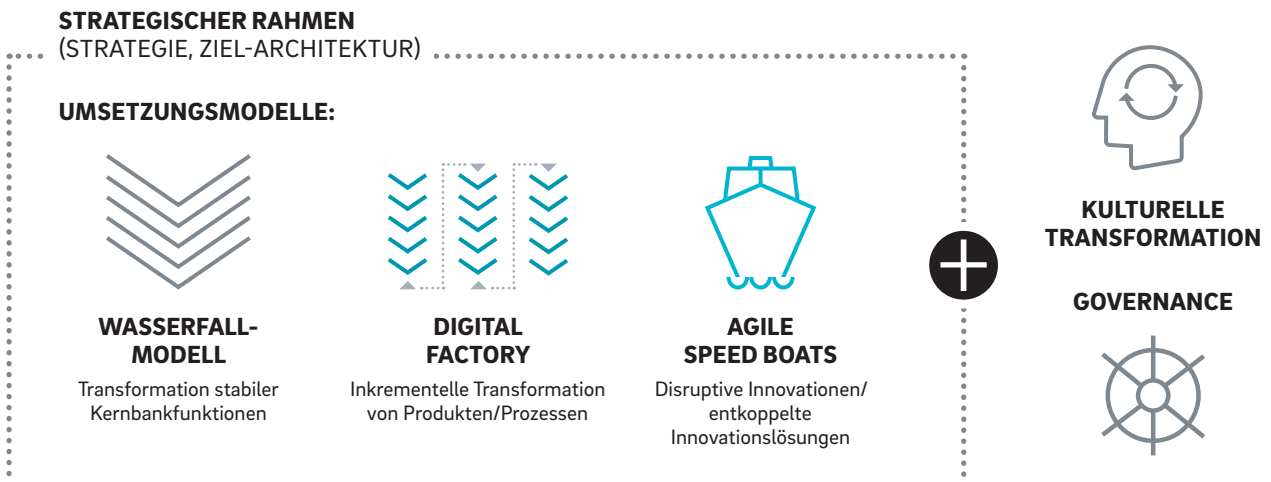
STRATEGISCHER RAHMEN
(STRATEGIE, ZIEL-ARCHITEKTUR)

UMSETZUNGSMODELLE:

WASSERFALL-MODELL
Transformation stabiler Kernbankfunktionen

DIGITAL FACTORY
Inkrementelle Transformation von Produkten/Prozessen

AGILE SPEED BOATS
Disruptive Innovationen/ entkoppelte Innovationslösungen

KULTURELLE TRANSFORMATION

GOVERNANCE